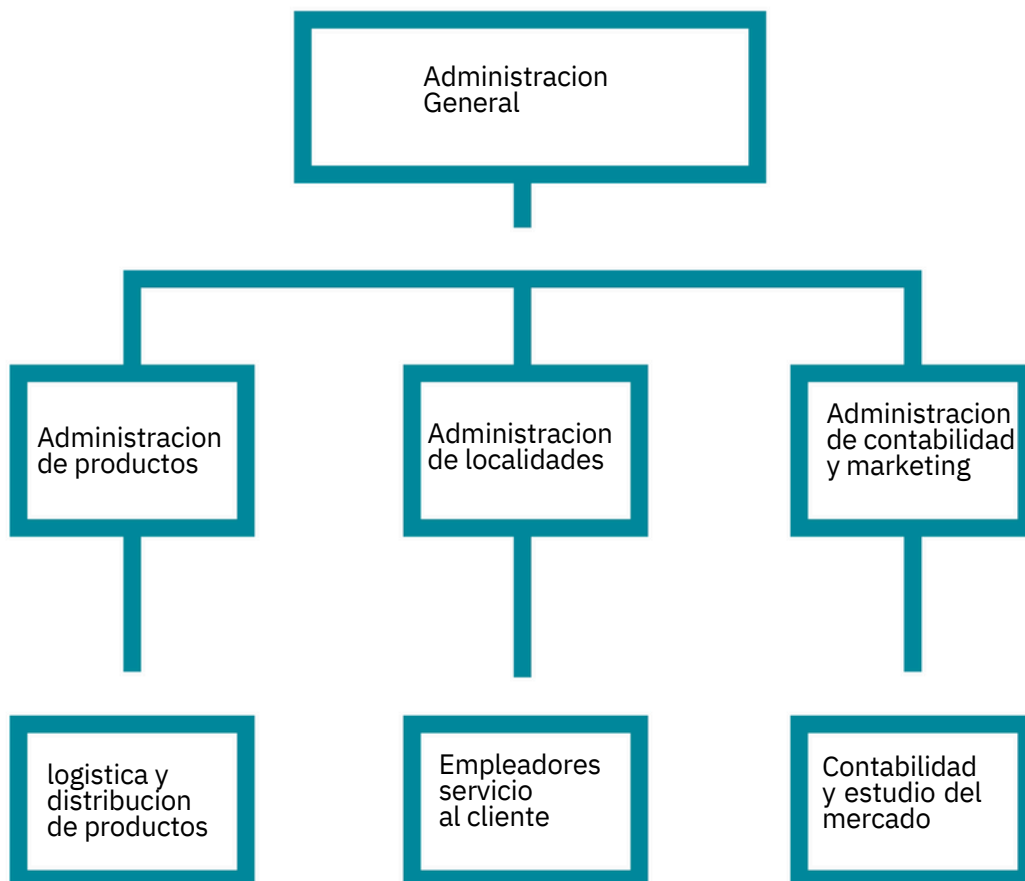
Administracion General

Administracion de productos

Administracion de localidades

Administracion de contabilidad y marketing

logistica y distribucion de productos

Empleadores servicio al cliente

Contabilidad y estudio del mercado